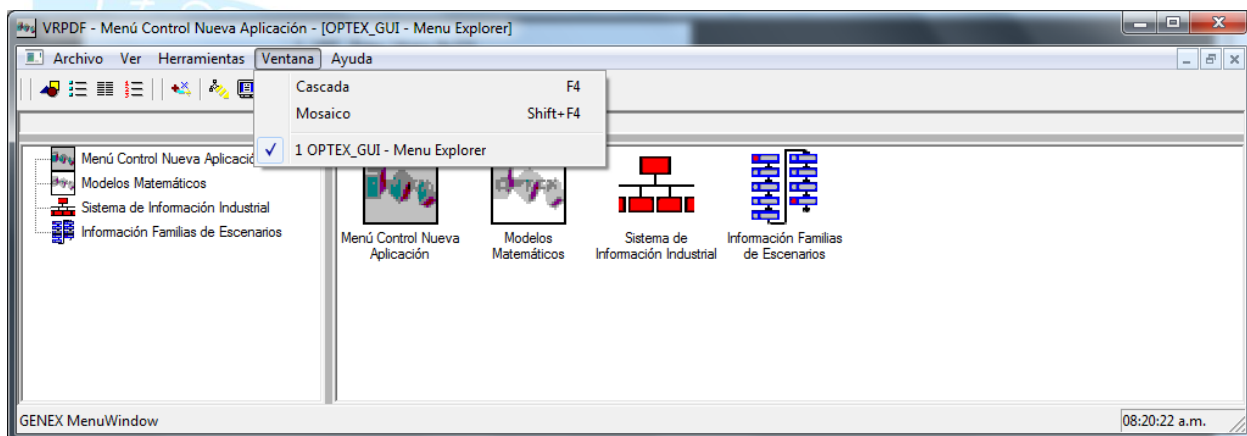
VRPDF - Menú Control Nueva Aplicación - [OPTEX_GUI - Menu Explorer]

Archivo Ver Herramientas Ventana Ayuda

Cascada F4
Mosaico Shift+F4
✓ 1 OPTEX_GUI - Menu Explorer

Menú Control Nueva Aplicació
Modelos Matemáticos
Sistema de Información Industrial
Información Familias de Escenarios

Menú Control Nueva Aplicación
Modelos Matemáticos
Sistema de Información Industrial
Información Familias de Escenarios

GENEX MenuWindow
08:20:22 a.m.